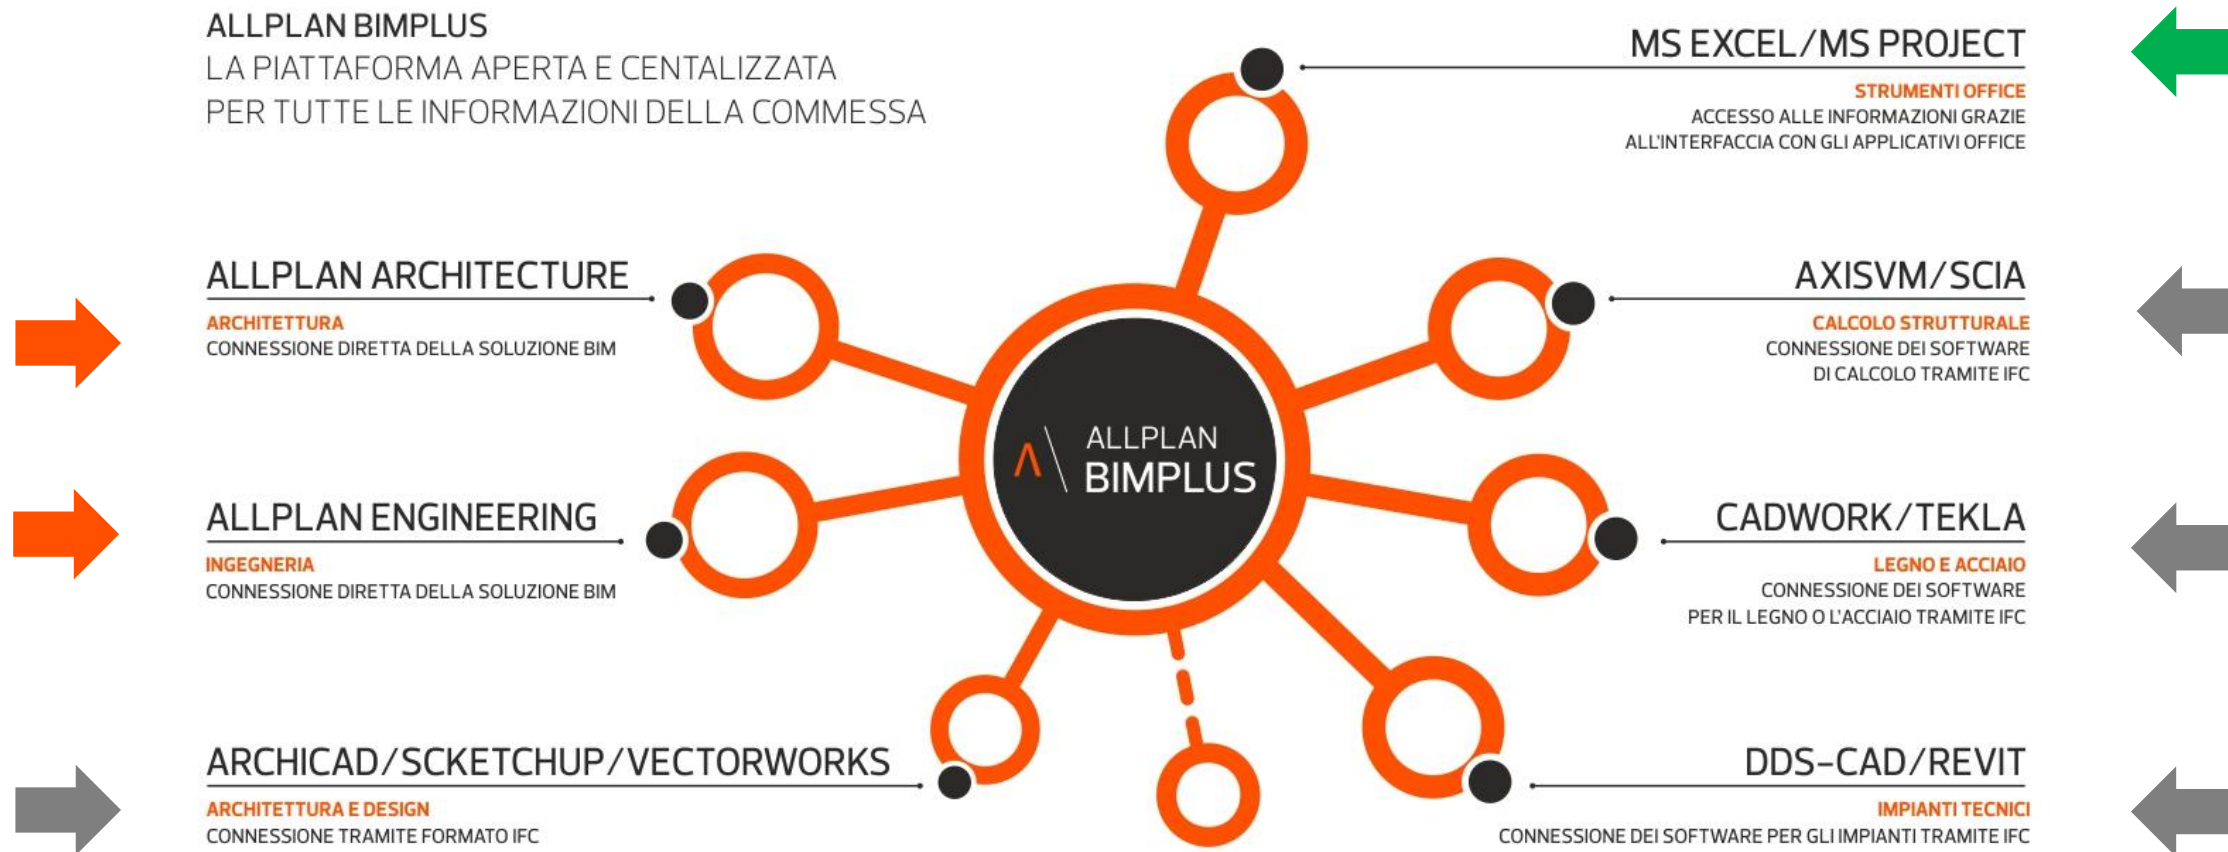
ALLPLAN BIMPLUS
LA PIATTAFORMA APERTA E CENTALIZZATA
PER TUTTE LE INFORMAZIONI DELLA COMMESSA

MS EXCEL/MS PROJECT
STRUMENTI OFFICE
ACCESSO ALLE INFORMAZIONI GRAZIE ALL'INTERFACCIA CON GLI APPLICATIVI OFFICE

ALLPLAN ARCHITECTURE
ARCHITETTURA
CONNESSIONE DIRETTA DELLA SOLUZIONE BIM

AXISVM/SCIA
CALCOLO STRUTTURALE
CONNESSIONE DEI SOFTWARE DI CALCOLO TRAMITE IFC

ALLPLAN
BIMPLUS

ALLPLAN ENGINEERING
INGEGNERIA
CONNESSIONE DIRETTA DELLA SOLUZIONE BIM

CADWORK/TEKLA
LEGNO E ACCIAIO
CONNESSIONE DEI SOFTWARE PER IL LEGNO O L'ACCIAIO TRAMITE IFC

ARCHICAD/SCKETCHUP/VECTORWORKS
ARCHITETTURA E DESIGN
CONNESSIONE TRAMITE FORMATO IFC

DDS-CAD/REVIT
IMPIANTI TECNICI
CONNESSIONE DEI SOFTWARE PER GLI IMPIANTI TRAMITE IFC